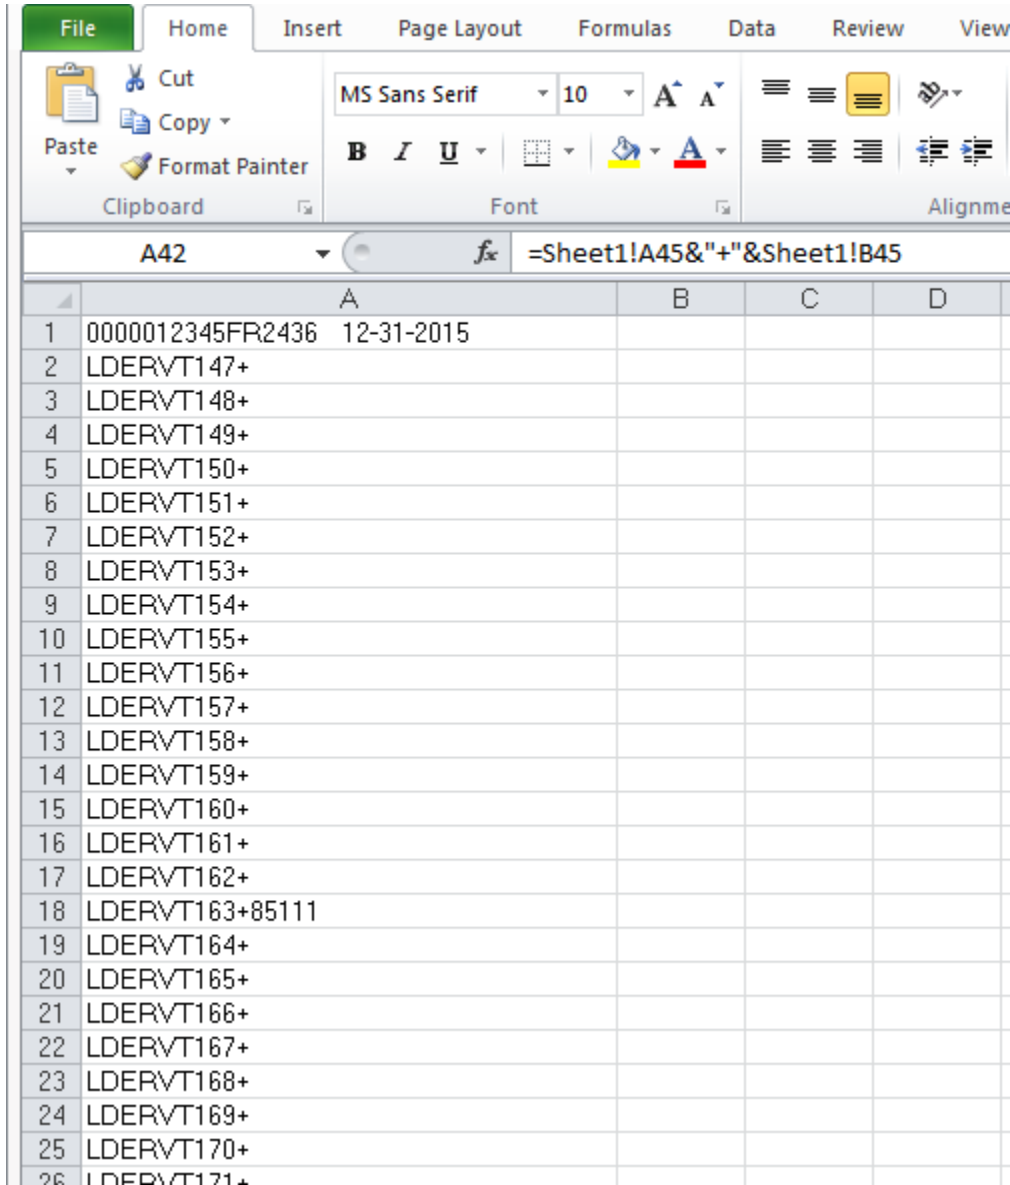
File Home Insert Page Layout Formulas Data Review View

Paste
Cut
Copy
Format Painter
Clipboard

MS Sans Serif 10
B I U
Font

Alignme

A42 $f_x$ =Sheet1!A45&"+"&Sheet1!B45

| | A | B | C | D |
|---|---|---|---|---|
| 1 | 0000012345FR2436 12-31-2015 | | | |
| 2 | LDERVT147+ | | | |
| 3 | LDERVT148+ | | | |
| 4 | LDERVT149+ | | | |
| 5 | LDERVT150+ | | | |
| 6 | LDERVT151+ | | | |
| 7 | LDERVT152+ | | | |
| 8 | LDERVT153+ | | | |
| 9 | LDERVT154+ | | | |
| 10 | LDERVT155+ | | | |
| 11 | LDERVT156+ | | | |
| 12 | LDERVT157+ | | | |
| 13 | LDERVT158+ | | | |
| 14 | LDERVT159+ | | | |
| 15 | LDERVT160+ | | | |
| 16 | LDERVT161+ | | | |
| 17 | LDERVT162+ | | | |
| 18 | LDERVT163+85111 | | | |
| 19 | LDERVT164+ | | | |
| 20 | LDERVT165+ | | | |
| 21 | LDERVT166+ | | | |
| 22 | LDERVT167+ | | | |
| 23 | LDERVT168+ | | | |
| 24 | LDERVT169+ | | | |
| 25 | LDERVT170+ | | | |
| 26 | LDERVT171+ | | | |